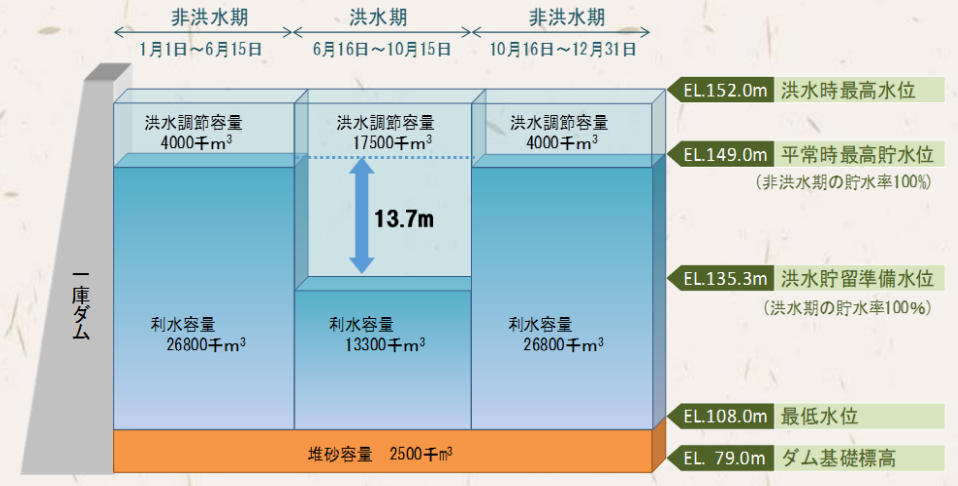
非洪水期
1月1日～6月15日

洪水期
6月16日～10月15日

非洪水期
10月16日～12月31日

一庫ダム

洪水調節容量
4000千m$^3$

洪水調節容量
17500千m$^3$

洪水調節容量
4000千m$^3$

13.7m

利水容量
26800千m$^3$

利水容量
13300千m$^3$

利水容量
26800千m$^3$

堆砂容量　2500千m$^3$

EL.152.0m　洪水時最高水位

EL.149.0m　平常時最高貯水位
（非洪水期の貯水率100%）

EL.135.3m　洪水貯留準備水位
（洪水期の貯水率100%）

EL.108.0m　最低水位

EL. 79.0m　ダム基礎標高